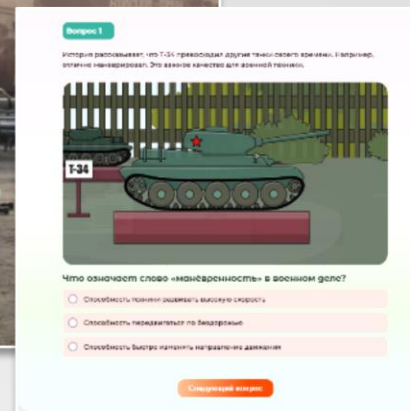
Вопрос 1

История рассказывает, что Т-34 превосходил другие танки своего времени. Например, отлично маневрировал. Это важное качество для военной техники.

Т-34

Что означает слово «манёвренность» в военном деле?

Способность техники развивать высокую скорость

Способность передвигаться по бездорожью

Способность быстро изменять направление движения

Следующий вопрос